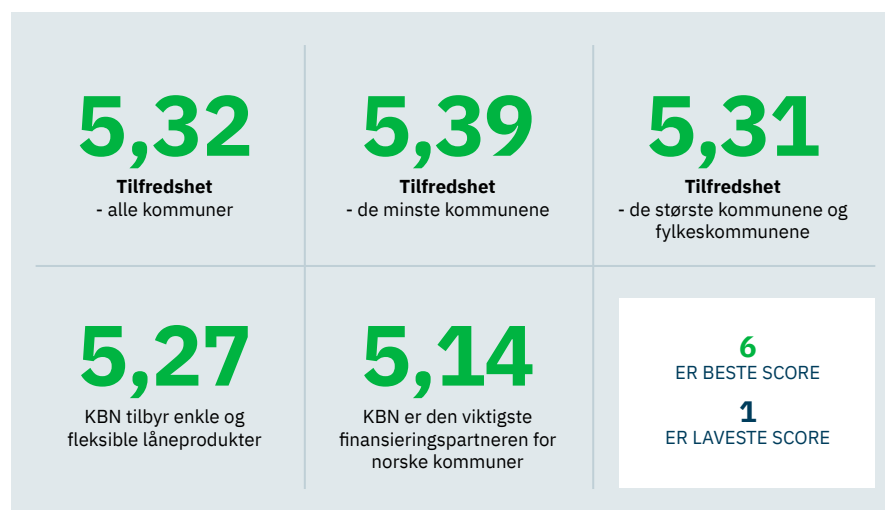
5,32
**Tilfredshet**
- alle kommuner

5,39
**Tilfredshet**
- de minste kommunene

5,31
**Tilfredshet**
- de største kommunene og fylkeskommunene

5,27
KBN tilbyr enkle og fleksible låneprodukter

5,14
KBN er den viktigste finansieringspartneren for norske kommuner

6
ER BESTE SCORE
1
ER LAVESTE SCORE